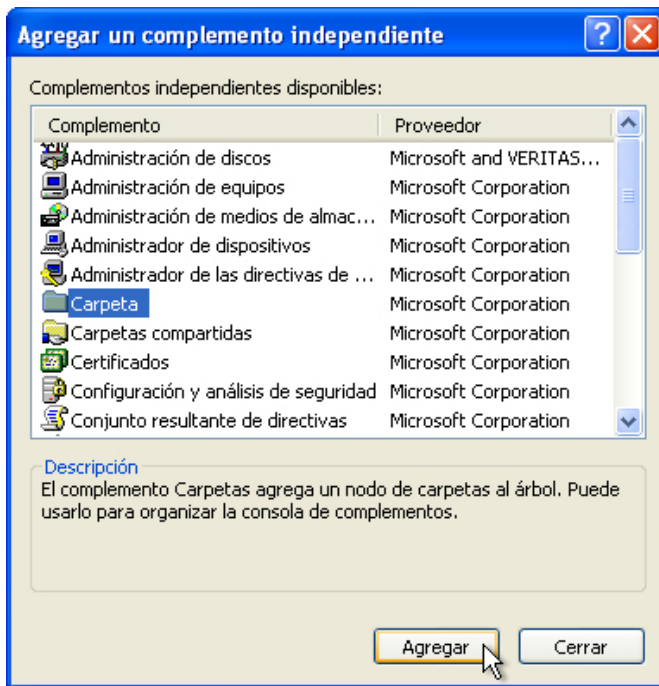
Agregar un complemento independiente

?

Complementos independientes disponibles:

| Complemento | Proveedor |
|---|---|
| Administración de discos | Microsoft and VERITAS... |
| Administración de equipos | Microsoft Corporation |
| Administración de medios de almac... | Microsoft Corporation |
| Administrador de dispositivos | Microsoft Corporation |
| Administrador de las directivas de ... | Microsoft Corporation |
| Carpeta | Microsoft Corporation |
| Carpetas compartidas | Microsoft Corporation |
| Certificados | Microsoft Corporation |
| Configuración y análisis de seguridad | Microsoft Corporation |
| Conjunto resultante de directivas | Microsoft Corporation |

Descripción
El complemento Carpetas agrega un nodo de carpetas al árbol. Puede usarlo para organizar la consola de complementos.

Agregar Cerrar